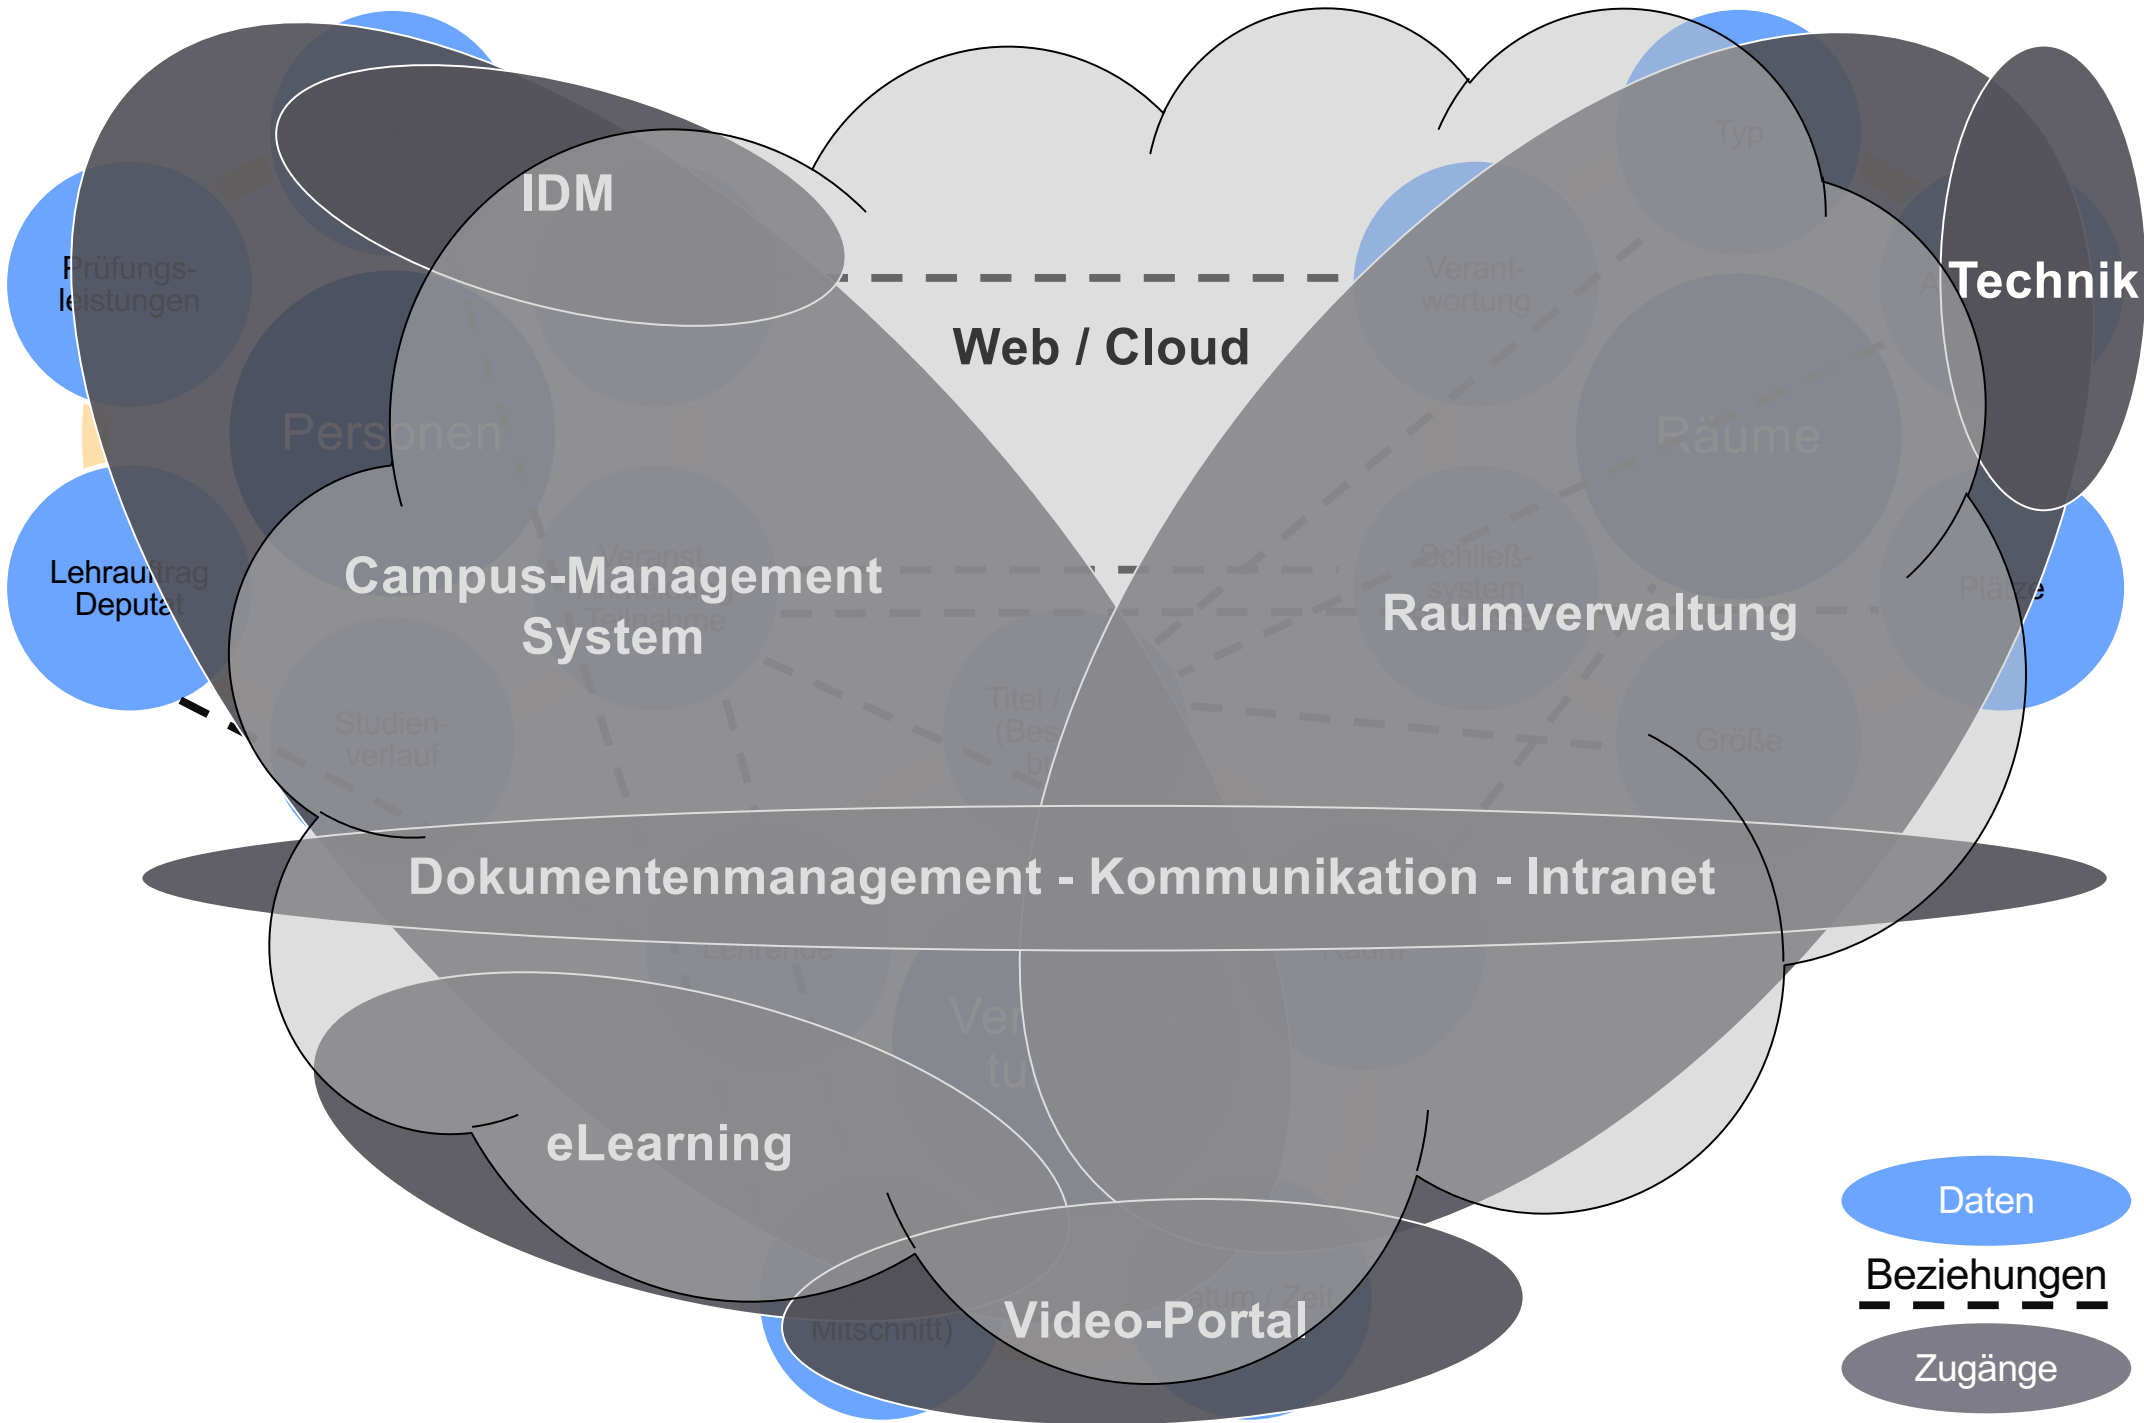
IDM

Web / Cloud

Technik

Typ

Prüfungsleistungen

Personen

Verantwortung

Räume

Lehrauftrag Deputat

Campus-Management System

Veranst. Teilnahme

Schließsystem

Raumverwaltung

Plätze

Studienverlauf

Titel / (Bes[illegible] b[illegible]

Größe

Dokumentenmanagement - Kommunikation - Intranet

Lehrende

Raum

Ver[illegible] tu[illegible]

eLearning

Mitschnitt)

Datum / Zeit

Video-Portal

Daten

Beziehungen

Zugänge